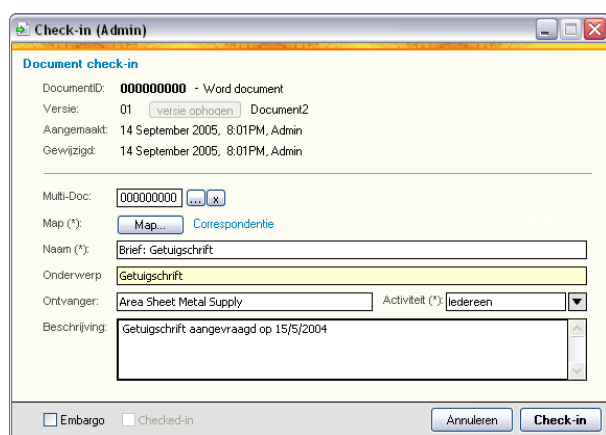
Check-in (Admin)

Document check-in

DocumentID: 000000000 - Word document
Versie: 01 versie ophogen Document2
Aangemaakt: 14 September 2005, 8:01PM, Admin
Gewijzigd: 14 September 2005, 8:01PM, Admin

Multi-Doc: 000000000 ... x
Map (*): Map... Correspondentie
Naam (*): Brief: Getuigschrift
Onderwerp Getuigschrift
Ontvanger: Area Sheet Metal Supply
Activiteit (*): Iedereen
Beschrijving: Getuigschrift aangevraagd op 15/5/2004

Embargo
Checked-in
Annuleren
Check-in